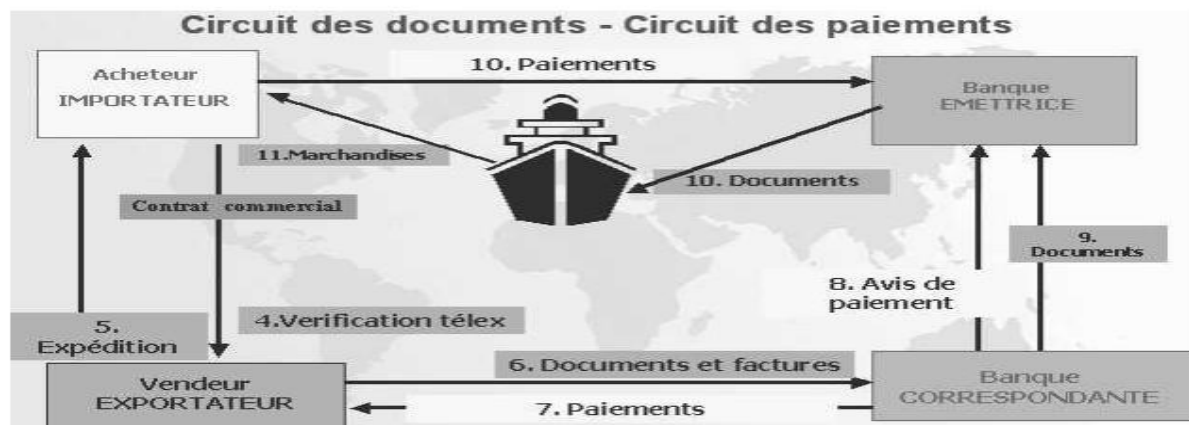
Circuit des documents - Circuit des paiements

Acheteur
IMPORTATEUR

10. Paiements

Banque
EMETTRICE

11.Marchandises

10. Documents

Contrat commercial

9.
Documents

8. Avis de paiement

5.
Expédition

4.Verification télex

Vendeur
EXPORTATEUR

6. Documents et factures

7. Paiements

Banque
CORRESPONDANTE